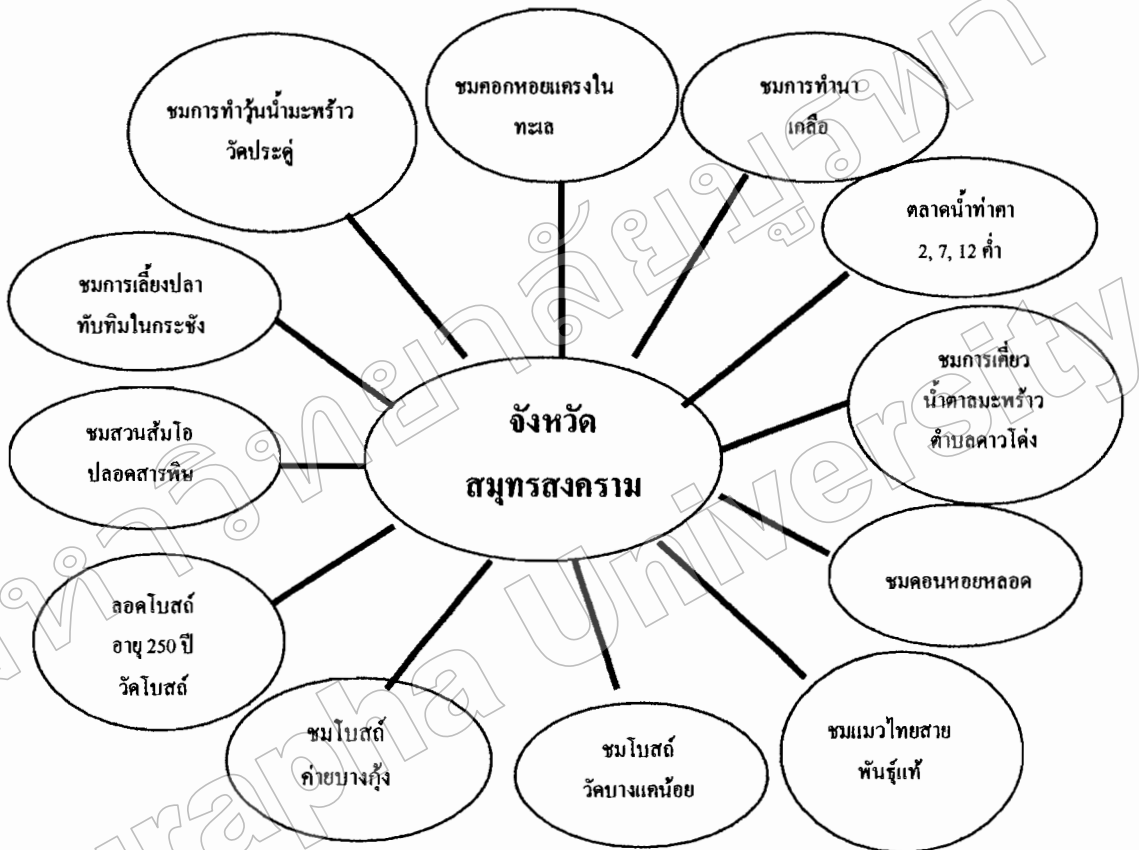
ชมการทำวุ้นน้ำมะพร้าว วัดประดู่

ชมคอกหอยแครงในทะเล

ชมการทำนาเกลือ

ตลาดน้ำท่าคา 2, 7, 12 ค่ำ

ชมการเลี้ยงปลาทับทิมในกระชัง

ชมการเคี่ยวน้ำตาลมะพร้าว ตำบลคาวโด่ง

ชมสวนส้มโอปลอดสารพิษ

จังหวัด สมุทรสงคราม

ชมดอนหอยหลอด

ลอดโบสถ์ อายุ 250 ปี วัดโบสถ์

ชมโบสถ์ ค่ายบางกุ้ง

ชมโบสถ์ วัดบางแคน้อย

ชมแมวไทยสายพันธุ์แท้

Burapha University